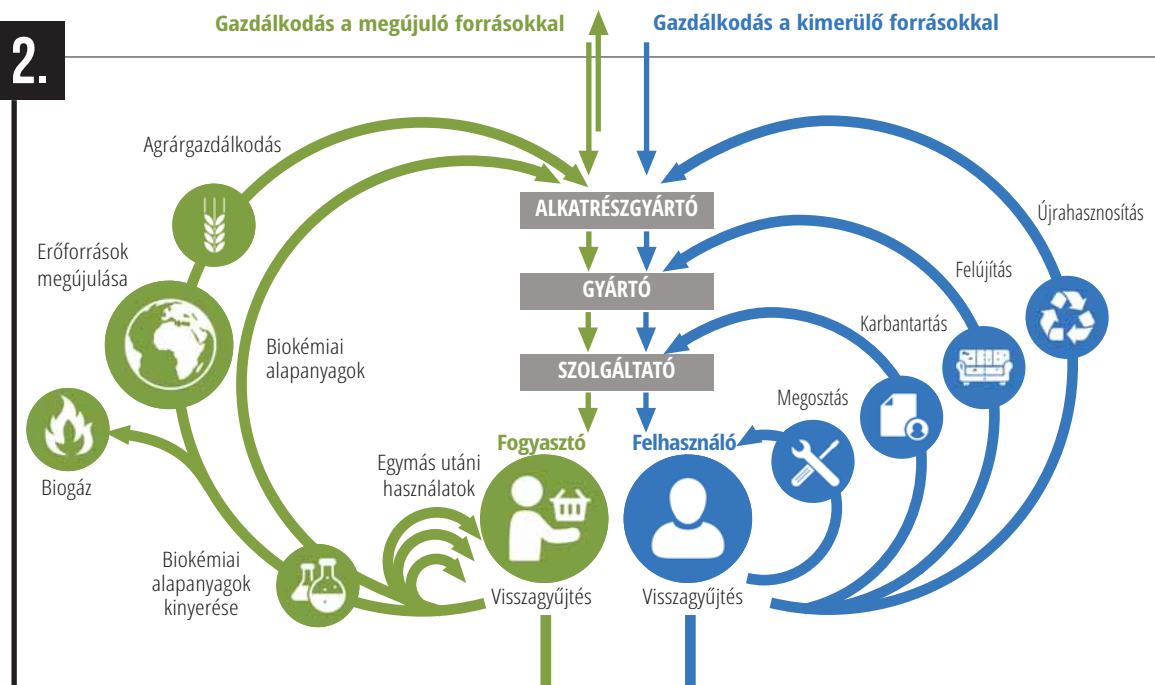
2.

Gazdálkodás a megújuló forrásokkal

Gazdálkodás a kimerülő forrásokkal

Agrárgazdálkodás

Erőforrások megújulása

Biogáz

Biokémiai alapanyagok

Biokémiai alapanyagok kinyerése

Egymás utáni használatok

ALKATRÉSZGYÁRTÓ

GYÁRTÓ

SZOLGÁLTATÓ

Fogyasztó

Felhasználó

Visszagyűjtés

Visszagyűjtés

Újrahasznosítás

Felújítás

Karbantartás

Megosztás